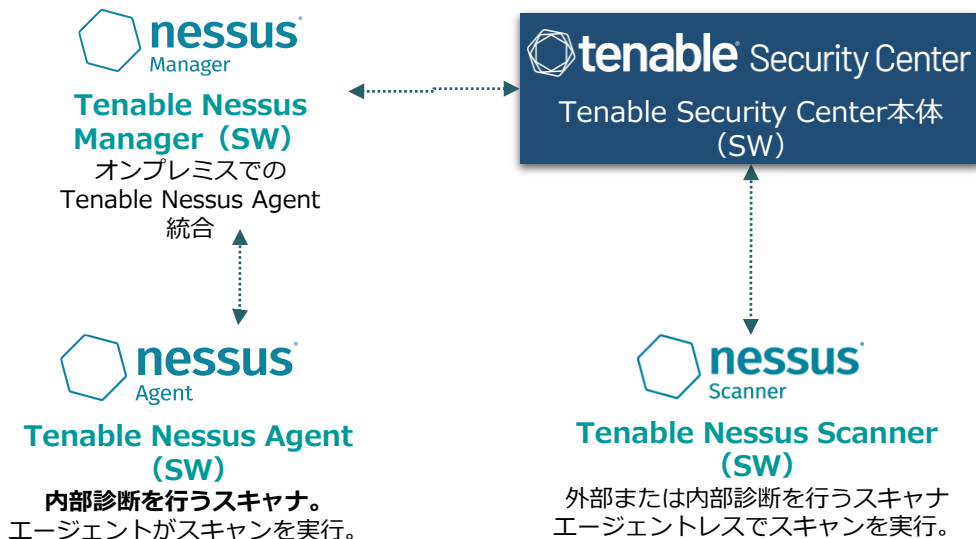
nessus Manager

Tenable Nessus Manager（SW）
オンプレミスでの Tenable Nessus Agent 統合

tenable Security Center
Tenable Security Center本体（SW）

nessus Agent

Tenable Nessus Agent（SW）
内部診断を行うスキャナ。
エージェントがスキャンを実行。

nessus Scanner

Tenable Nessus Scanner（SW）
外部または内部診断を行うスキャナ
エージェントレスでスキャンを実行。